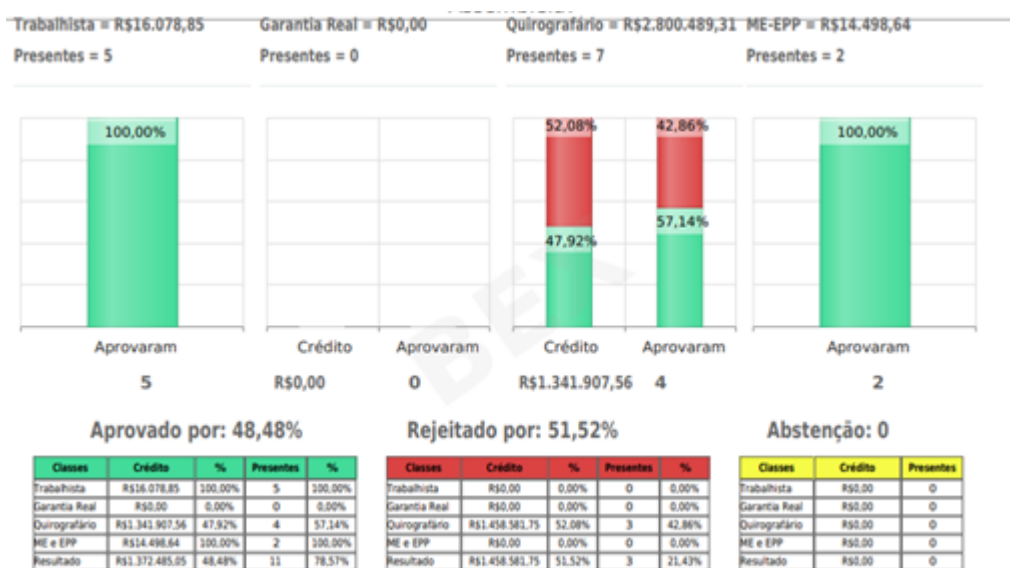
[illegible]

Trabalhista = R$16.078,85
Presentes = 5

Garantia Real = R$0,00
Presentes = 0

Quirografário = R$2.800.489,31
Presentes = 7

ME-EPP = R$14.498,64
Presentes = 2

100,00%

52,08%
47,92%
42,86%
57,14%

100,00%

Aprovaram
5

Crédito
R$0,00

Aprovaram
0

Crédito
R$1.341.907,56

Aprovaram
4

Aprovaram
2

BEX

Aprovado por: 48,48%

| Classes | Crédito | % | Presentes | % |
|---|---|---|---|---|
| Trabalhista | R$16.078,85 | 100,00% | 5 | 100,00% |
| Garantia Real | R$0,00 | 0,00% | 0 | 0,00% |
| Quirografário | R$1.341.907,56 | 47,92% | 4 | 57,14% |
| ME e EPP | R$14.498,64 | 100,00% | 2 | 100,00% |
| Resultado | R$1.372.485,05 | 48,48% | 11 | 78,57% |

Rejeitado por: 51,52%

| Classes | Crédito | % | Presentes | % |
|---|---|---|---|---|
| Trabalhista | R$0,00 | 0,00% | 0 | 0,00% |
| Garantia Real | R$0,00 | 0,00% | 0 | 0,00% |
| Quirografário | R$1.458.581,75 | 52,08% | 3 | 42,86% |
| ME e EPP | R$0,00 | 0,00% | 0 | 0,00% |
| Resultado | R$1.458.581,75 | 51,52% | 3 | 21,43% |

Abstenção: 0

| Classes | Crédito | Presentes |
|---|---|---|
| Trabalhista | R$0,00 | 0 |
| Garantia Real | R$0,00 | 0 |
| Quirografário | R$0,00 | 0 |
| ME e EPP | R$0,00 | 0 |
| Resultado | R$0,00 | 0 |